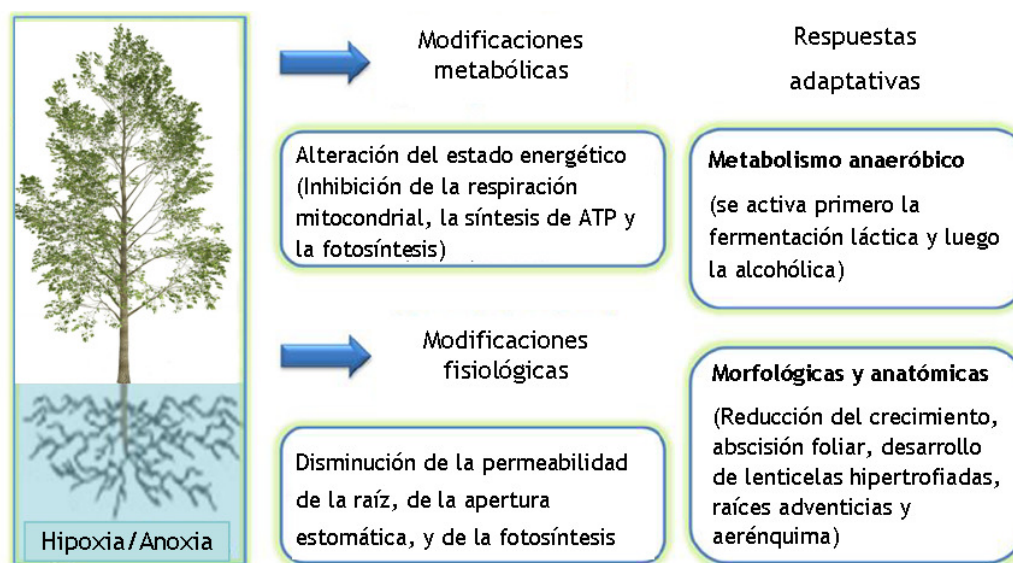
Hipoxia/Anoxia

Modificaciones metabólicas

Respuestas adaptativas

Alteración del estado energético (Inhibición de la respiración mitocondrial, la síntesis de ATP y la fotosíntesis)

**Metabolismo anaeróbico**

(se activa primero la fermentación láctica y luego la alcohólica)

Modificaciones fisiológicas

**Morfológicas y anatómicas**

(Reducción del crecimiento, abscisión foliar, desarrollo de lenticelas hipertrofiadas, raíces adventicias y aerénquima)

Disminución de la permeabilidad de la raíz, de la apertura estomática, y de la fotosíntesis